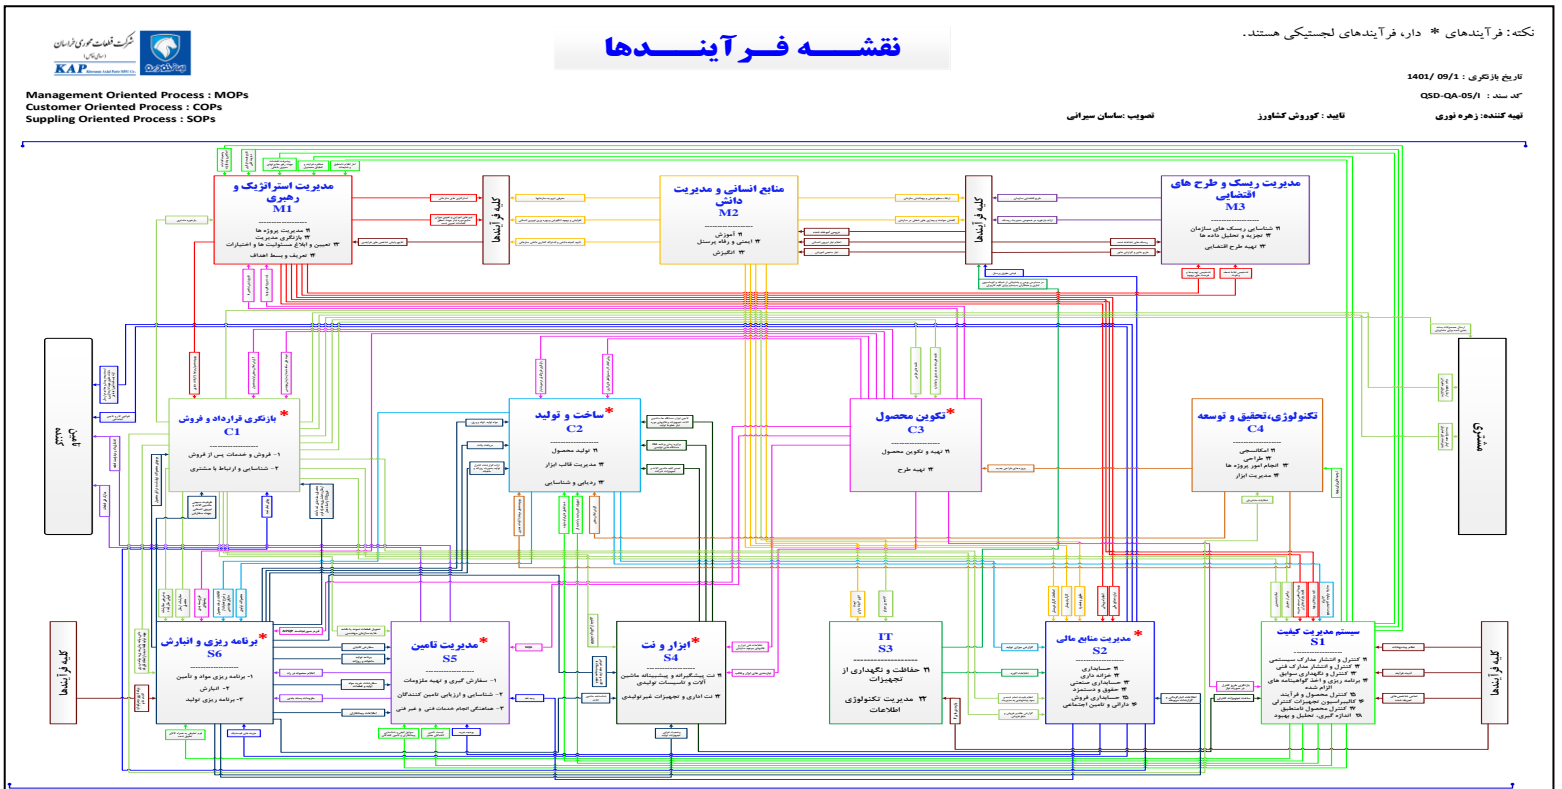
نکته: فرآیندهای * دار، فرآیندهای لجستیکی هستند.

نقشـــه فـــرآینـــدها

شرکت قطعات محوری خراسان
KAP

تاریخ بازنگری : 1401/ 09/1
کد سند : QSD-QA-05/I

Management Oriented Process : MOPs
Customer Oriented Process : COPs
Suppling Oriented Process : SOPs

تهیه کننده: زهره نوری
تایید : کوروش کشاورز
تصویب :ساسان سیرانی

مدیریت استراتژیک و رهبری
M1
مدیریت پروژه ها
بازنگری مدیریت
تعیین و ابلاغ مسئولیت ها و اختیارات
تعریف و بسط اهداف

کلیه فرآیندها

منابع انسانی و مدیریت دانش
M2
آموزش
ایمنی و رفاه پرسنل
انگیزش

کلیه فرآیندها

مدیریت ریسک و طرح های اضطراری
M3
شناسایی ریسک های سازمان
تجزیه و تحلیل داده ها
تهیه طرح اضطراری

مشتری

بازنگری قرارداد و فروش *
C1
۱- فروش و خدمات پس از فروش
۲- شناسایی و ارتباط با مشتری

ساخت و تولید *
C2
تولید محصول
مدیریت قالب ابزار
ردیابی و شناسایی

تکوین محصول *
C3
تهیه و تکوین محصول
تهیه طرح

تکنولوژی،تحقیق و توسعه
C4
استانداردها
طراحی
انجام امور پروژه ها
مدیریت ابزار

مشتری

کلیه فرآیندها

برنامه ریزی و انبارش *
S6
۱- برنامه ریزی مواد و تامین
۲- انبارش
۳- برنامه ریزی تولید

مدیریت تامین *
S5
۱- سفارش گیری و تهیه ملزومات
۲- شناسایی و ارزیابی تامین کنندگان
۳- هماهنگی انجام خدمات فنی و غیر فنی

ابزار و نت *
S4
نت پیشگیرانه و پیشبینانه ماشین آلات و تاسیسات تولیدی
نت اداری و تجهیزات غیرتولیدی

IT
S3
حفاظت و نگهداری از تجهیزات
مدیریت تکنولوژی اطلاعات

مدیریت منابع مالی *
S2
حسابداری
خزانه داری
حسابداری صنعتی
حقوق و دستمزد
حسابداری فروش
دارائی و تامین اجتماعی

سیستم مدیریت کیفیت
S1
کنترل و انتشار مدارک سیستمی
کنترل و انتشار مدارک فنی
کنترل و نگهداری سوابق
برنامه ریزی و اجرای ممیزی های انجام شده
کنترل محصول و فرآیند
کالیبراسیون تجهیزات کنترلی
کنترل محصول نامنطبق
اندازه گیری، تحلیل و بهبود

کلیه فرآیندها

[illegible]